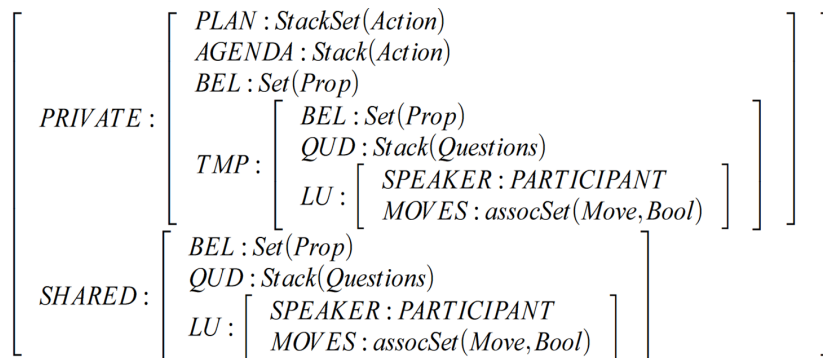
$$\left[\begin{array}{l} PRIVATE: \left[\begin{array}{l} PLAN: StackSet(Action) \\ AGENDA: Stack(Action) \\ BEL: Set(Prop) \\ TMP: \left[\begin{array}{l} BEL: Set(Prop) \\ QUD: Stack(Questions) \\ LU: \left[\begin{array}{l} SPEAKER: PARTICIPANT \\ MOVES: assocSet(Move, Bool) \end{array}\right] \end{array}\right] \end{array}\right] \\ SHARED: \left[\begin{array}{l} BEL: Set(Prop) \\ QUD: Stack(Questions) \\ LU: \left[\begin{array}{l} SPEAKER: PARTICIPANT \\ MOVES: assocSet(Move, Bool) \end{array}\right] \end{array}\right] \end{array}\right]$$